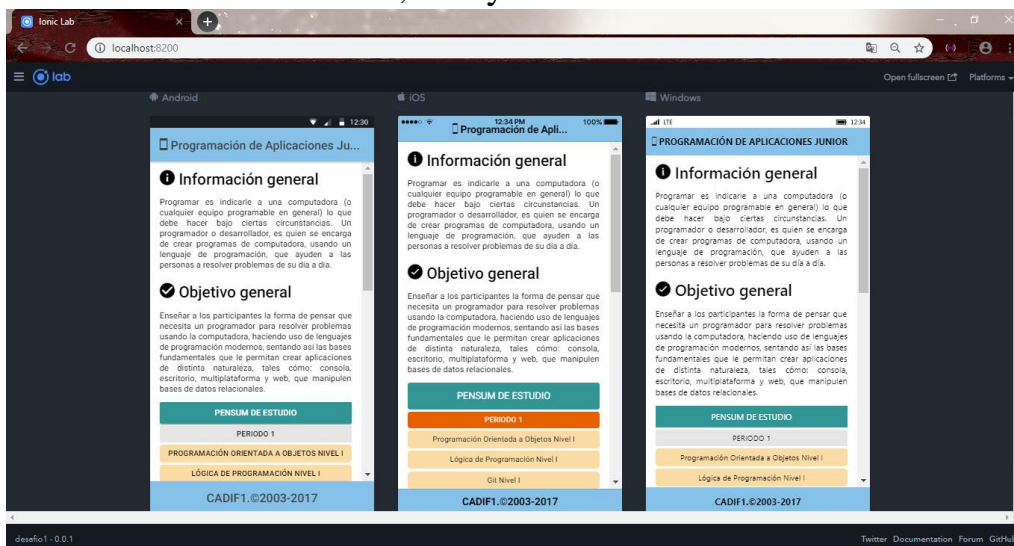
Ionic Lab
localhost:8200
lab
Open fullscreen Platforms
Android
iOS
Windows

12:30
Programación de Aplicaciones Ju...
Información general
Programar es indicarle a una computadora (o cualquier equipo programable en general) lo que debe hacer bajo ciertas circunstancias. Un programador o desarrollador, es quien se encarga de crear programas de computadora, usando un lenguaje de programación, que ayuden a las personas a resolver problemas de su día a día.
Objetivo general
Enseñar a los participantes la forma de pensar que necesita un programador para resolver problemas usando la computadora, haciendo uso de lenguajes de programación modernos, sentando así las bases fundamentales que le permitan crear aplicaciones de distinta naturaleza, tales cómo: consola, escritorio, multiplataforma y web, que manipulen bases de datos relacionales.
PENSUM DE ESTUDIO
PERIODO 1
PROGRAMACIÓN ORIENTADA A OBJETOS NIVEL I
LÓGICA DE PROGRAMACIÓN NIVEL I
CADIF1.©2003-2017

12:34 PM
100%
Programación de Apli...
Información general
Programar es indicarle a una computadora (o cualquier equipo programable en general) lo que debe hacer bajo ciertas circunstancias. Un programador o desarrollador, es quien se encarga de crear programas de computadora, usando un lenguaje de programación, que ayuden a las personas a resolver problemas de su día a día.
Objetivo general
Enseñar a los participantes la forma de pensar que necesita un programador para resolver problemas usando la computadora, haciendo uso de lenguajes de programación modernos, sentando así las bases fundamentales que le permitan crear aplicaciones de distinta naturaleza, tales cómo: consola, escritorio, multiplataforma y web, que manipulen bases de datos relacionales.
PENSUM DE ESTUDIO
PERIODO 1
Programación Orientada a Objetos Nivel I
Lógica de Programación Nivel I
Git Nivel I
CADIF1.©2003-2017

LTE
12:34
PROGRAMACIÓN DE APLICACIONES JUNIOR
Información general
Programar es indicarle a una computadora (o cualquier equipo programable en general) lo que debe hacer bajo ciertas circunstancias. Un programador o desarrollador, es quien se encarga de crear programas de computadora, usando un lenguaje de programación, que ayuden a las personas a resolver problemas de su día a día.
Objetivo general
Enseñar a los participantes la forma de pensar que necesita un programador para resolver problemas usando la computadora, haciendo uso de lenguajes de programación modernos, sentando así las bases fundamentales que le permitan crear aplicaciones de distinta naturaleza, tales cómo: consola, escritorio, multiplataforma y web, que manipulen bases de datos relacionales.
PENSUM DE ESTUDIO
PERIODO 1
Programación Orientada a Objetos Nivel I
Lógica de Programación Nivel I
CADIF1.©2003-2017

desafio1 - 0.0.1
Twitter Documentation Forum GitHub